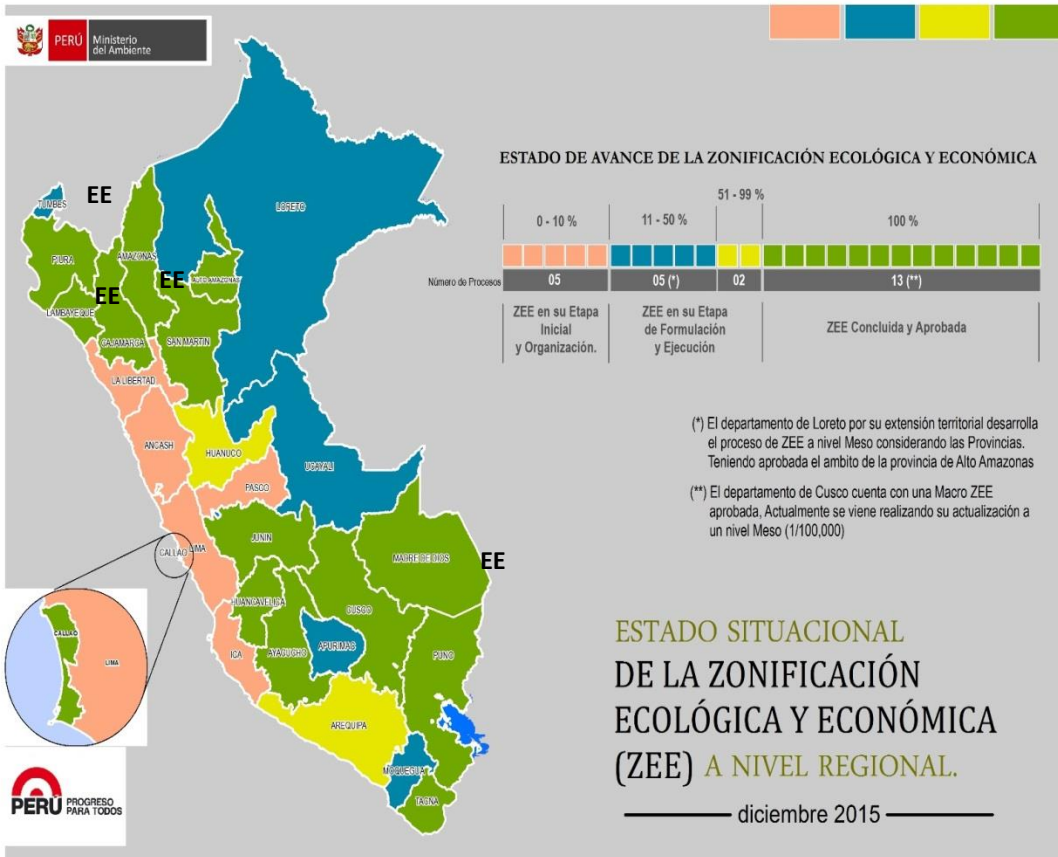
PERÚ Ministerio del Ambiente

ESTADO DE AVANCE DE LA ZONIFICACIÓN ECOLÓGICA Y ECONÓMICA

| | 0 - 10 % | 11 - 50 % | 51 - 99 % | 100 % |
|---|---|---|---|---|
| Número de Procesos | 05 | 05 (*) | 02 | 13 (**) |
| | ZEE en su Etapa Inicial y Organización. | ZEE en su Etapa de Formulación y Ejecución | | ZEE Concluida y Aprobada |

(*) El departamento de Loreto por su extensión territorial desarrolla el proceso de ZEE a nivel Meso considerando las Provincias. Teniendo aprobada el ambito de la provincia de Alto Amazonas

(**) El departamento de Cusco cuenta con una Macro ZEE aprobada, Actualmente se viene realizando su actualización a un nivel Meso (1/100,000)

TUMBES
EE
LORETO
PIURA
AMAZONAS
EE
ALTO AMAZONAS
EE
LAMBAYEQUE
CAJAMARCA
SAN MARTIN
LA LIBERTAD
ANCASH
HUANUCO
UCAYALI
PASCO
CALLAO
LIMA
JUNIN
MADRE DE DIOS
EE
HUANCAVELICA
CUSCO
ICA
AYACUCHO
APURIMAC
PUNO
AREQUIPA
MOQUEGUA
TACNA
CALLAO
LIMA

PERÚ PROGRESO PARA TODOS

ESTADO SITUACIONAL
DE LA ZONIFICACIÓN ECOLÓGICA Y ECONÓMICA (ZEE) A NIVEL REGIONAL.

diciembre 2015